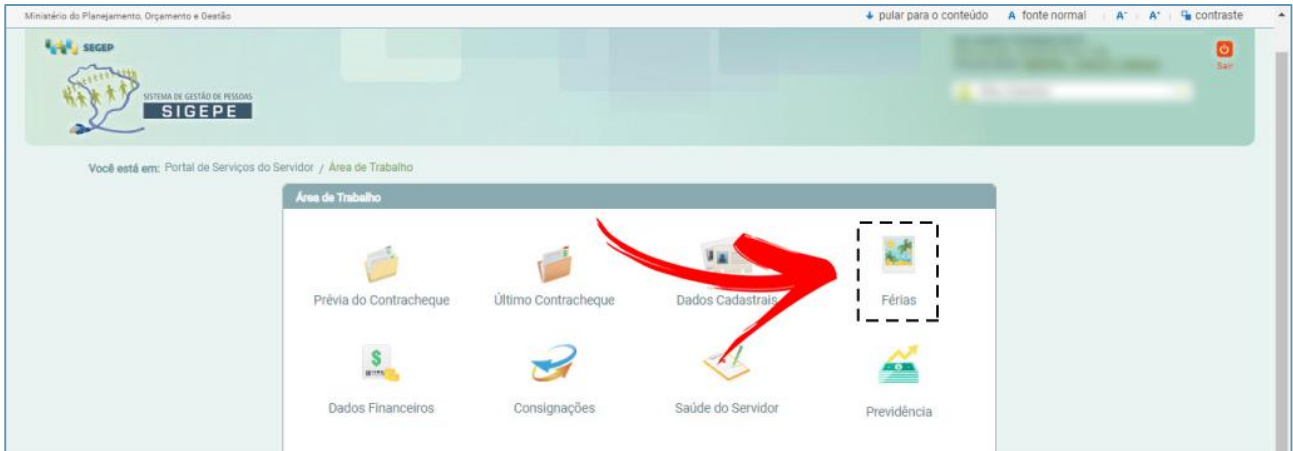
Ministério do Planejamento, Orçamento e Gestão

pular para o conteúdo A fonte normal A⁻ A⁺ contraste

SEGEP

SISTEMA DE GESTÃO DE PESSOAS
SIGEPE

Sair

Você está em: Portal de Serviços do Servidor / Área de Trabalho

Área de Trabalho

Prévia do Contracheque

Último Contracheque

Dados Cadastrais

Férias

Dados Financeiros

Consignações

Saúde do Servidor

Previdência